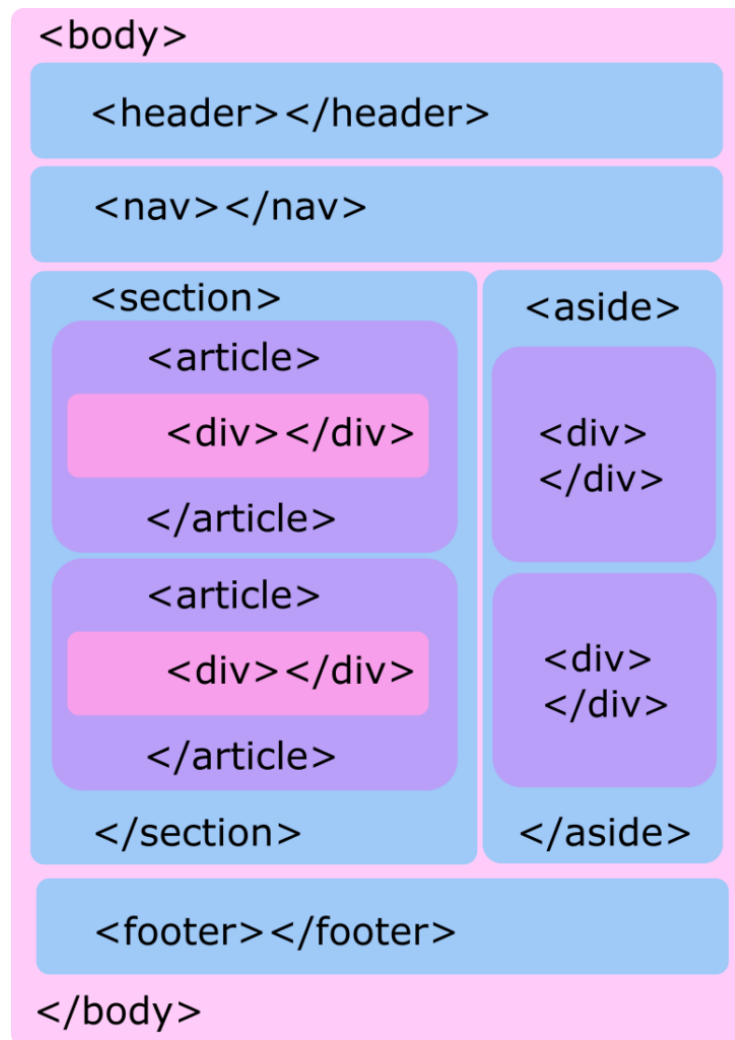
<body>

<header></header>

<nav></nav>

<section>

<article>

<div></div>

</article>

<article>

<div></div>

</article>

</section>

<aside>

<div>
</div>

<div>
</div>

</aside>

<footer></footer>

</body>